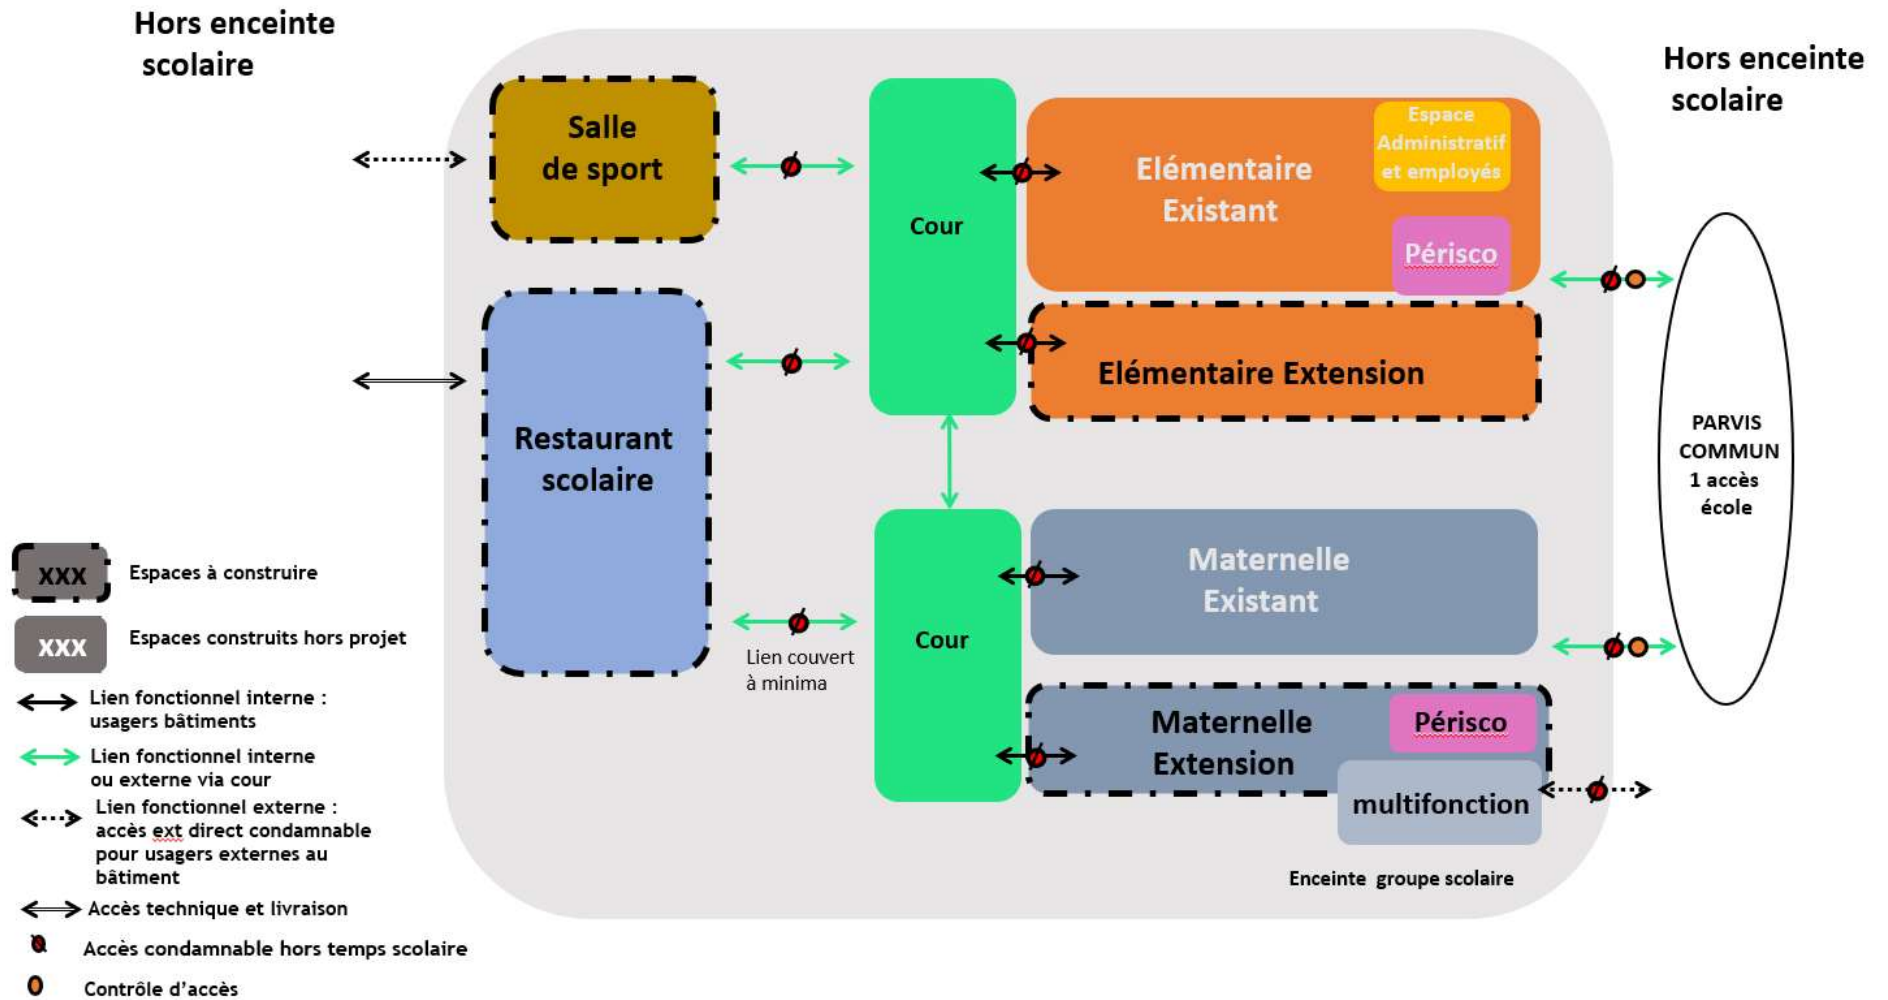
Hors enceinte scolaire

Hors enceinte scolaire

Salle de sport

Cour

Elémentaire Existant

Espace Administratif et employés

Périsco

Elémentaire Extension

Restaurant scolaire

PARVIS COMMUN 1 accès école

Maternelle Existant

Cour

Lien couvert à minima

Maternelle Extension

Périsco

multifonction

Enceinte groupe scolaire

XXX Espaces à construire

XXX Espaces construits hors projet

Lien fonctionnel interne : usagers bâtiments

Lien fonctionnel interne ou externe via cour

Lien fonctionnel externe : accès ext direct condamnable pour usagers externes au bâtiment

Accès technique et livraison

Accès condamnable hors temps scolaire

Contrôle d'accès